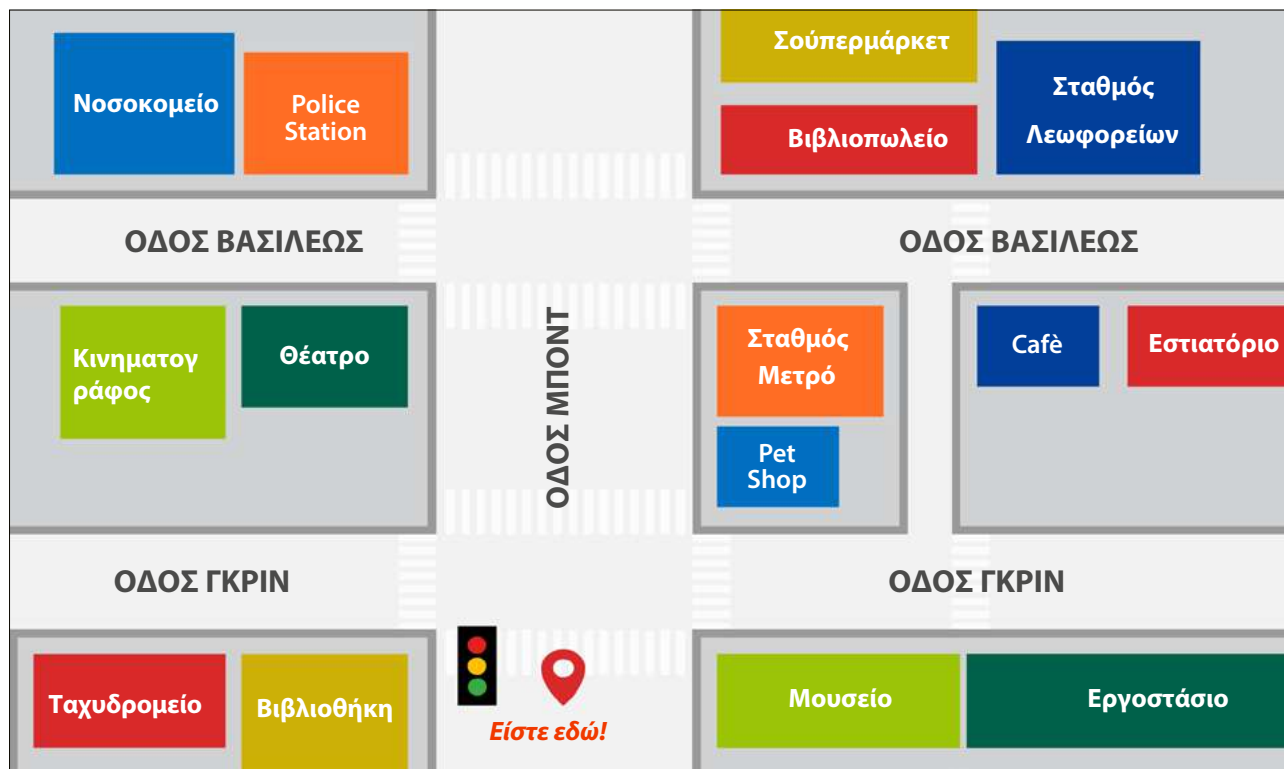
Νοσοκομείο

Police Station

Σούπερμάρκετ

Βιβλιοπωλείο

Σταθμός Λεωφορείων

ΟΔΟΣ ΒΑΣΙΛΕΩΣ

ΟΔΟΣ ΒΑΣΙΛΕΩΣ

Κινηματογράφος

Θέατρο

ΟΔΟΣ ΜΠΟΝΤ

Σταθμός Μετρό

Pet Shop

Cafè

Εστιατόριο

ΟΔΟΣ ΓΚΡΙΝ

ΟΔΟΣ ΓΚΡΙΝ

Ταχυδρομείο

Βιβλιοθήκη

Είστε εδώ!

Μουσείο

Εργοστάσιο